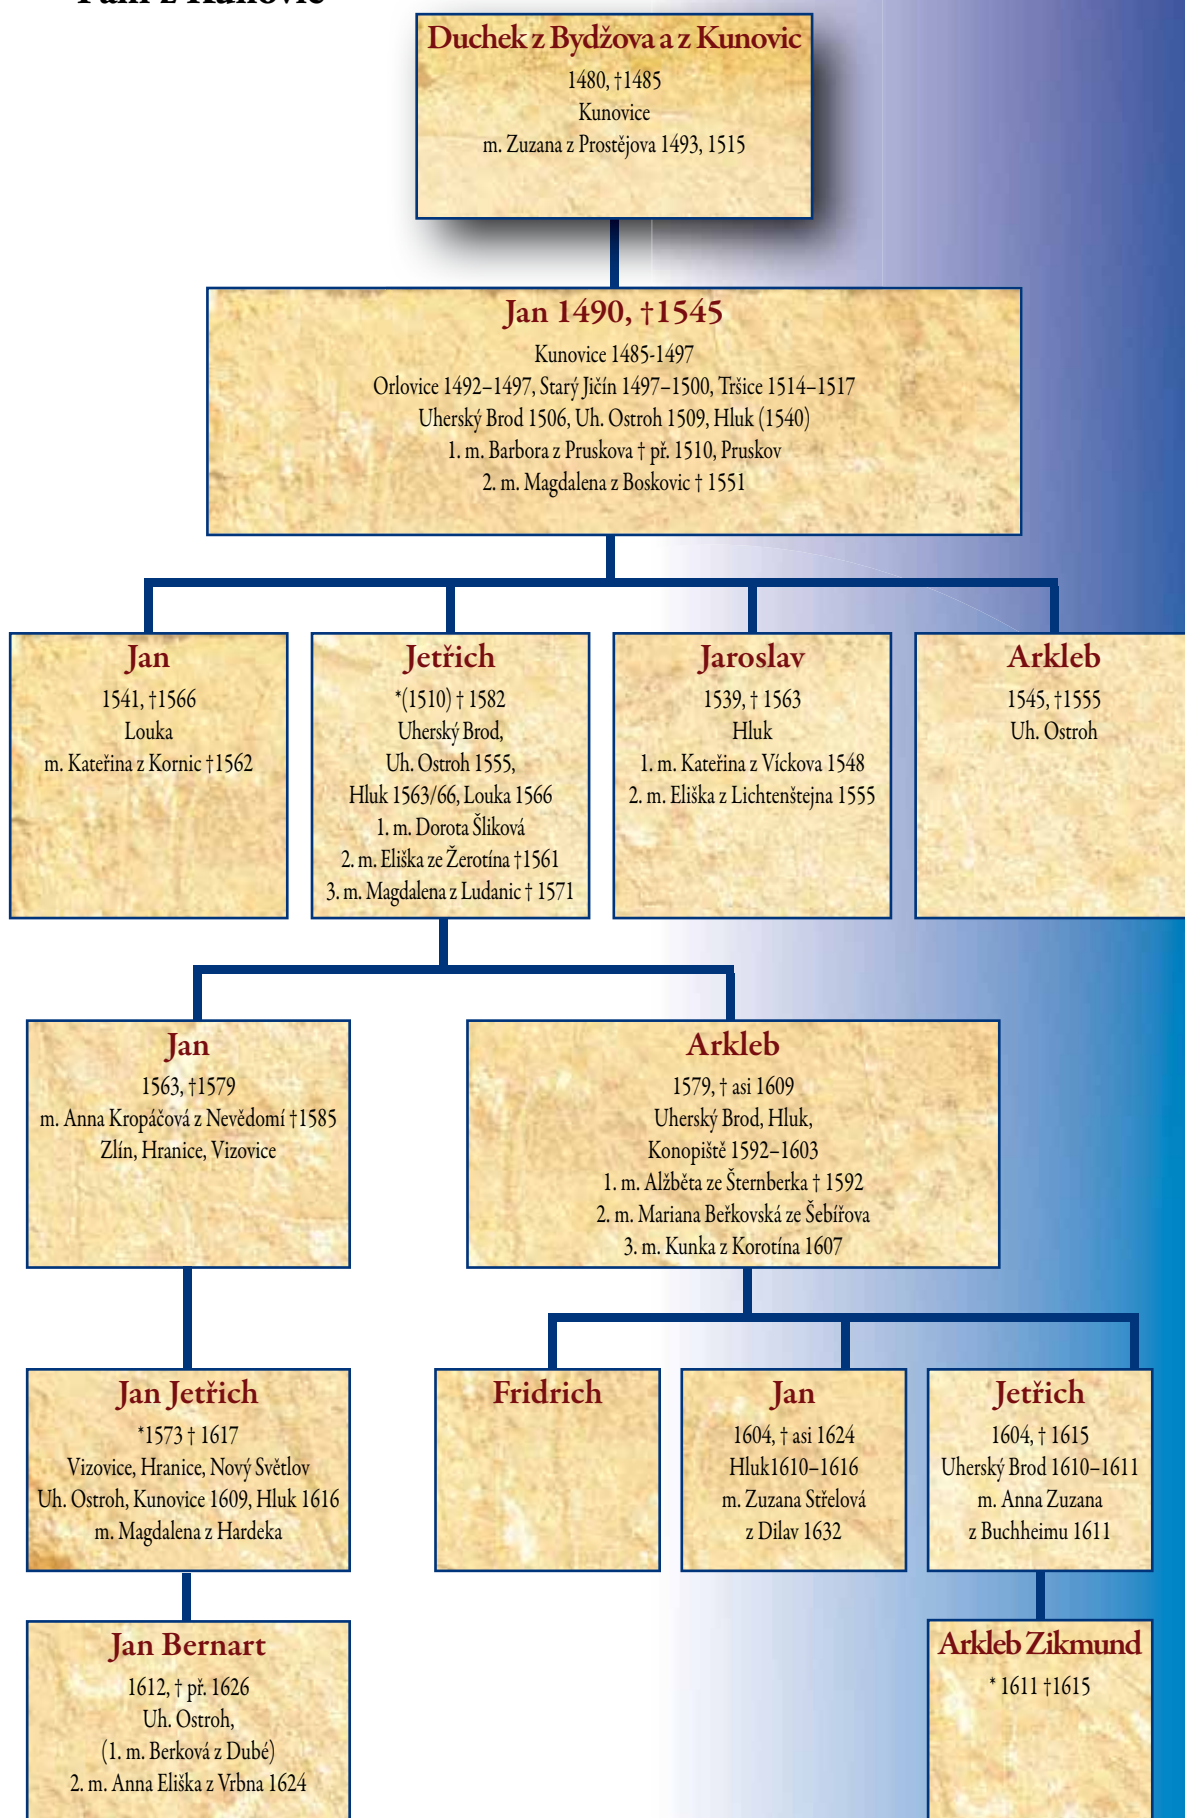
Páni z Kunovic

Duchek z Bydžova a z Kunovic
1480, †1485
Kunovice
m. Zuzana z Prostějova 1493, 1515

Jan 1490, †1545
Kunovice 1485-1497
Orlovice 1492–1497, Starý Jičín 1497–1500, Tršice 1514–1517
Uherský Brod 1506, Uh. Ostroh 1509, Hluk (1540)
1. m. Barbora z Pruskova † př. 1510, Pruskov
2. m. Magdalena z Boskovic † 1551

Jan
1541, †1566
Louka
m. Kateřina z Kornic †1562

Jetřich
*(1510) † 1582
Uherský Brod,
Uh. Ostroh 1555,
Hluk 1563/66, Louka 1566
1. m. Dorota Šliková
2. m. Eliška ze Žerotína †1561
3. m. Magdalena z Ludanic † 1571

Jaroslav
1539, † 1563
Hluk
1. m. Kateřina z Víckova 1548
2. m. Eliška z Lichtenštejna 1555

Arkleb
1545, †1555
Uh. Ostroh

Jan
1563, †1579
m. Anna Kropáčová z Nevědomí †1585
Zlín, Hranice, Vizovice

Arkleb
1579, † asi 1609
Uherský Brod, Hluk,
Konopiště 1592–1603
1. m. Alžběta ze Šternberka † 1592
2. m. Mariana Beřkovská ze Šebířova
3. m. Kunka z Korotína 1607

Jan Jetřich
*1573 † 1617
Vizovice, Hranice, Nový Světlov
Uh. Ostroh, Kunovice 1609, Hluk 1616
m. Magdalena z Hardeka

Fridrich

Jan
1604, † asi 1624
Hluk1610–1616
m. Zuzana Střelová
z Dilav 1632

Jetřich
1604, † 1615
Uherský Brod 1610–1611
m. Anna Zuzana
z Buchheimu 1611

Jan Bernart
1612, † př. 1626
Uh. Ostroh,
(1. m. Berková z Dubé)
2. m. Anna Eliška z Vrbna 1624

Arkleb Zikmund
* 1611 †1615